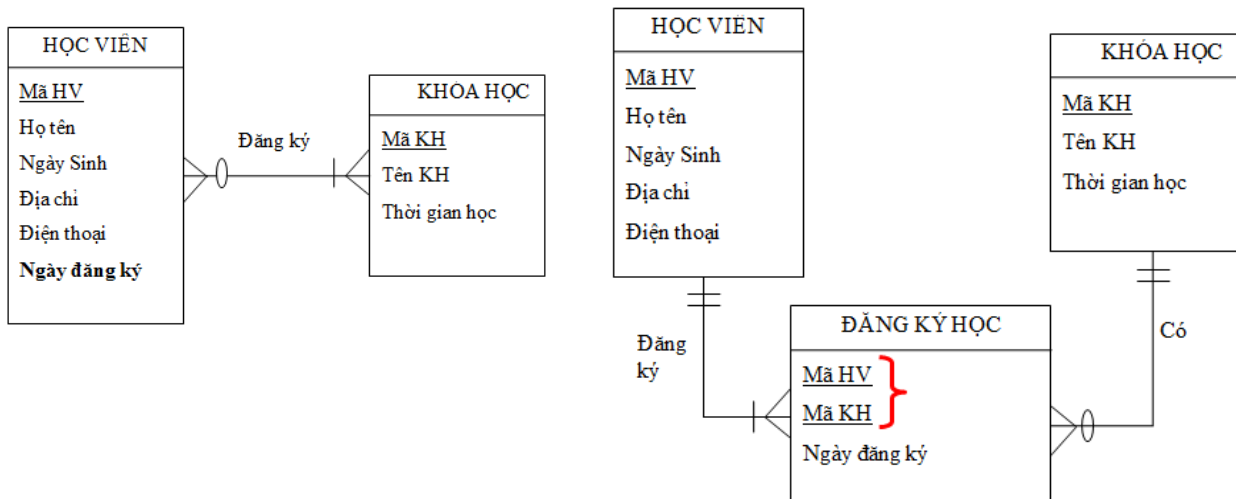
HỌC VIÊN

Mã HV
Họ tên
Ngày Sinh
Địa chỉ
Điện thoại
**Ngày đăng ký**

Đăng ký

KHÓA HỌC

Mã KH
Tên KH
Thời gian học

HỌC VIÊN

Mã HV
Họ tên
Ngày Sinh
Địa chỉ
Điện thoại

KHÓA HỌC

Mã KH
Tên KH
Thời gian học

Đăng ký

Có

ĐĂNG KÝ HỌC

Mã HV
Mã KH
Ngày đăng ký